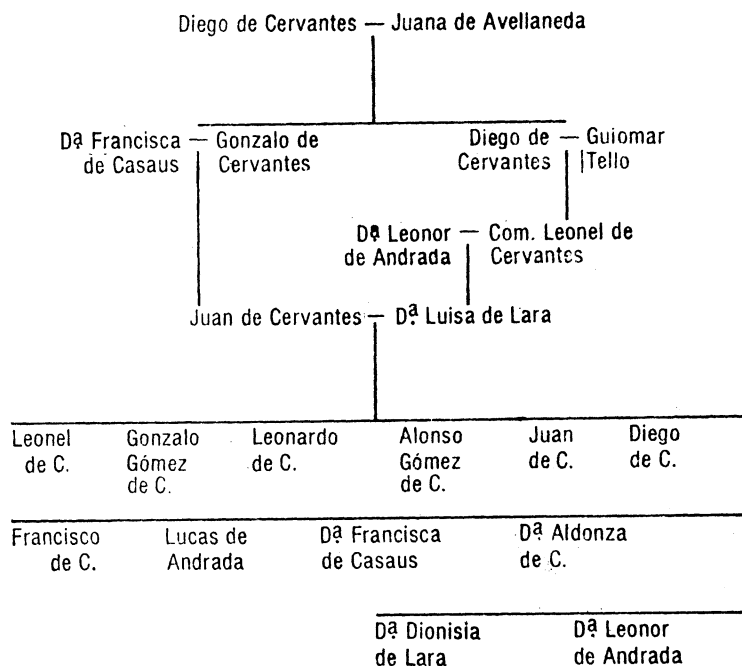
Diego de Cervantes — Juana de Avellaneda

Dª Francisca de Casaus — Gonzalo de Cervantes

Diego de Cervantes — Guiomar Tello

Dª Leonor de Andrada — Com. Leonel de Cervantes

Juan de Cervantes — Dª Luisa de Lara

Leonel de C.

Gonzalo Gómez de C.

Leonardo de C.

Alonso Gómez de C.

Juan de C.

Diego de C.

Francisco de C.

Lucas de Andrada

Dª Francisca de Casaus

Dª Aldonza de C.

Dª Dionisia de Lara

Dª Leonor de Andrada